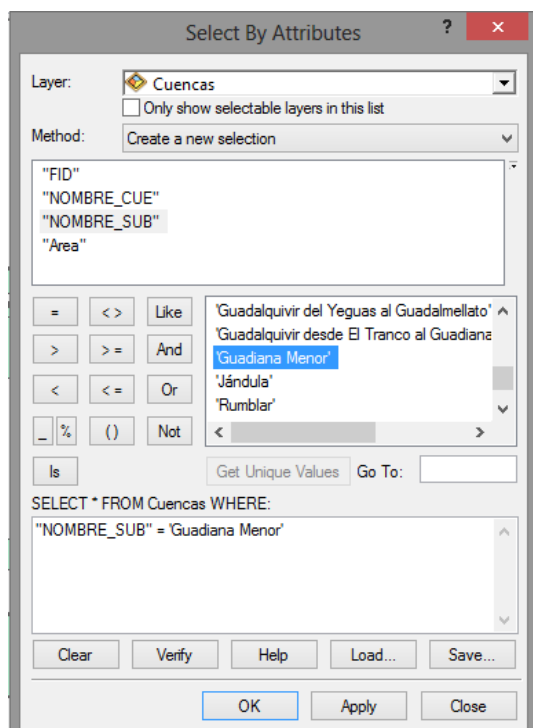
Select By Attributes

?

Layer: Cuencas

Only show selectable layers in this list

Method: Create a new selection

"FID"
"NOMBRE_CUE"
"NOMBRE_SUB"
"Area"

= <> Like
> >= And
< <= Or
_ % () Not
Is

'Guadalquivir del Yeguas al Guadalmellato'
'Guadalquivir desde El Tranco al Guadiana
'Guadiana Menor'
'Jándula'
'Rumblar'

Get Unique Values Go To:

SELECT * FROM Cuencas WHERE:

"NOMBRE_SUB" = 'Guadiana Menor'

Clear Verify Help Load... Save...

OK Apply Close